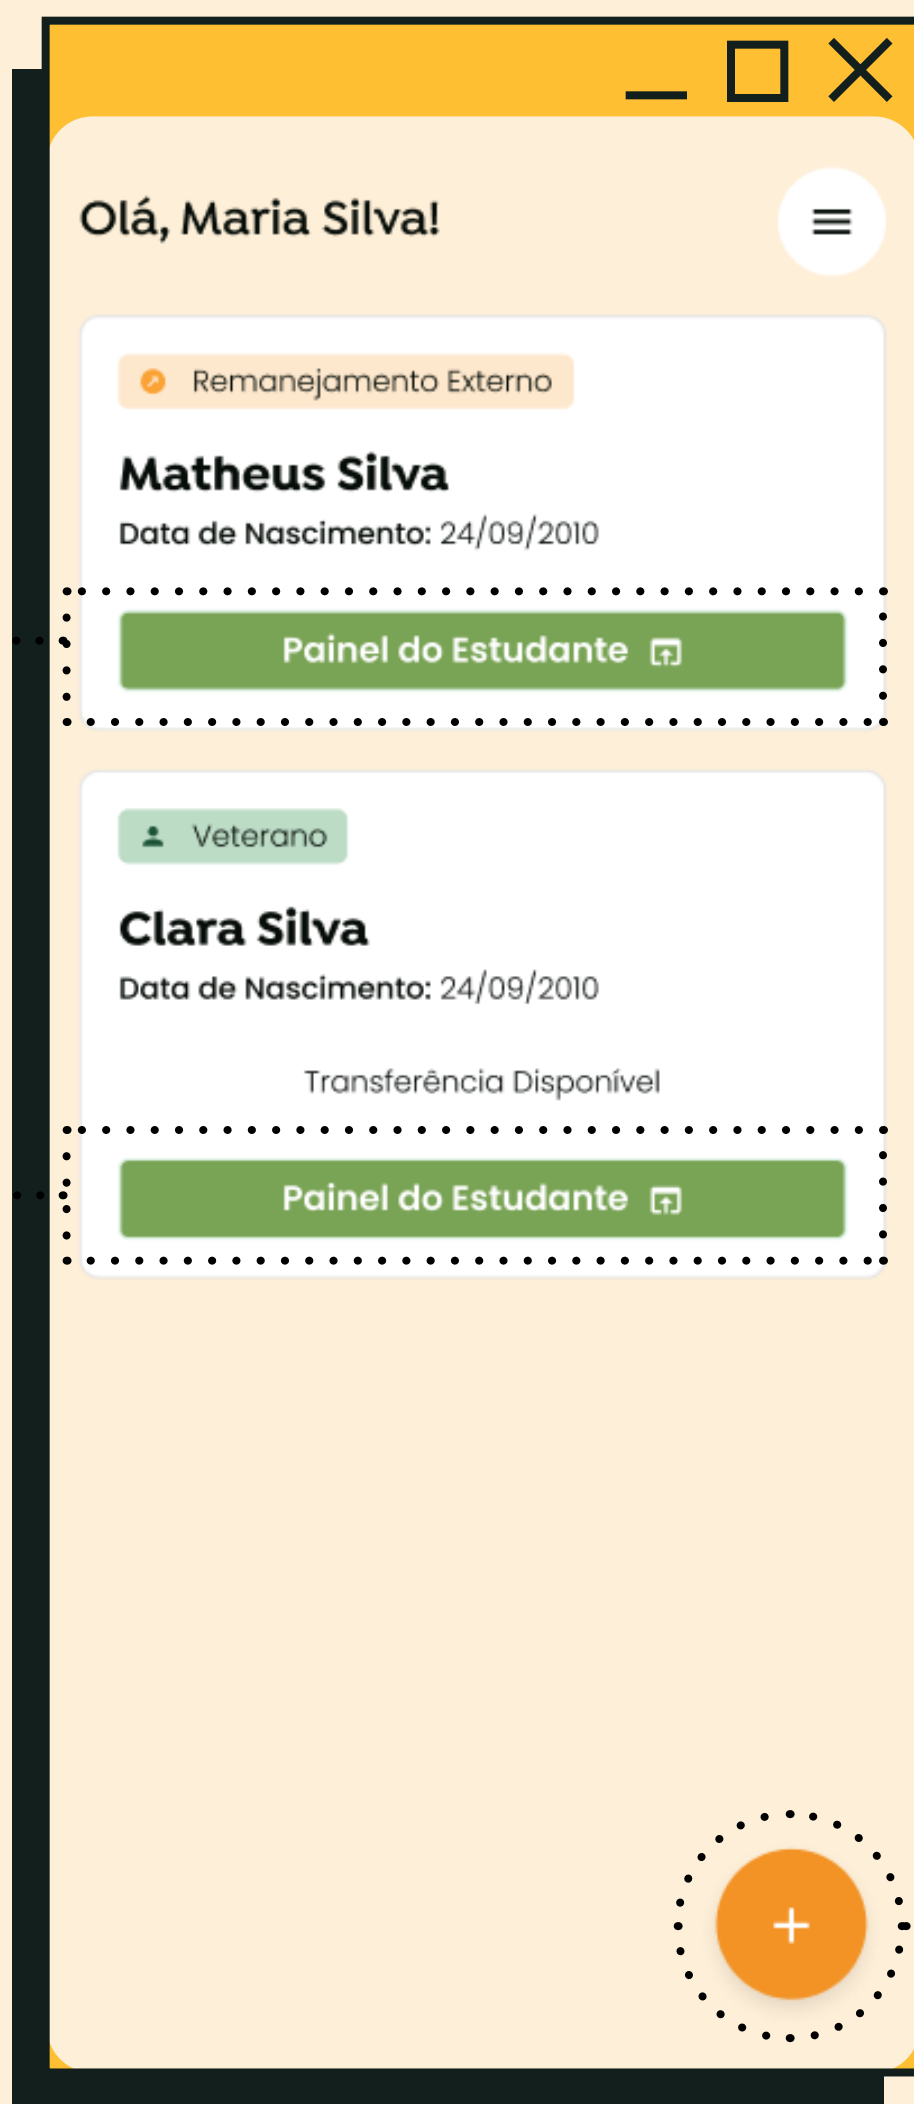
Olá, Maria Silva!

Remanejamento Externo

Matheus Silva

Data de Nascimento: 24/09/2010

Painel do Estudante

Veterano

Clara Silva

Data de Nascimento: 24/09/2010

Transferência Disponível

Painel do Estudante

+